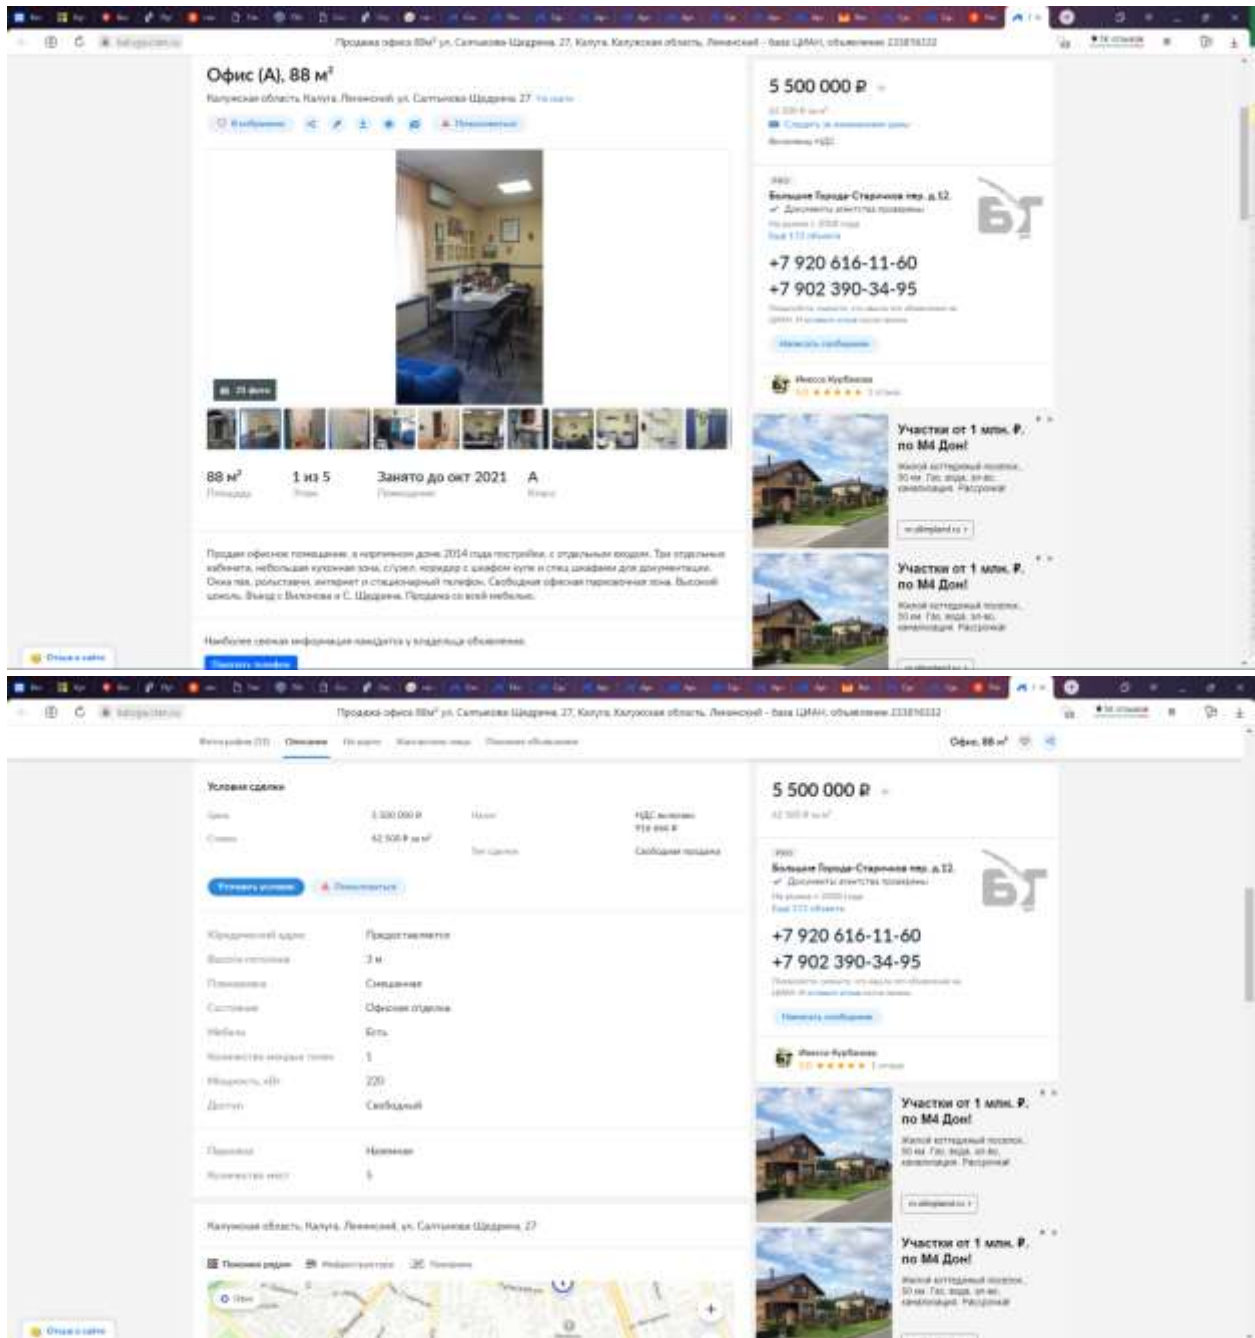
Продажа офиса 88м² ул. Салтыкова-Щедрина, 27, Калуга, Калужская область, Ленинский - база ЦИАН, объявление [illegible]

Офис (А), 88 м²

Калужская область, Калуга, Ленинский, ул. Салтыкова-Щедрина, 27 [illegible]

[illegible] Пожаловаться

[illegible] фото

88 м²
Площадь

1 из 5
Этаж

Занято до окт 2021
Помещение

А
Класс

Продам офисное помещение, в кирпичном доме 2014 года постройки, с отдельным входом. Три отдельных кабинета, небольшая кухонная зона, с/узел, коридор с шкафом купе и стеллажом шкафами для документации. Окна пвх, рольставни, интернет и стационарный телефон. Свободная офисная парковочная зона. Высокий цоколь. Въезд с Вилонова и С. Щедрина. Продажа со всей мебелью.

Наиболее свежая информация находится у владельца объявления.

Показать телефон

5 500 000 ₽
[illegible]
Включены НДС

Большая Городе-Старичная пер. д.12
Документы агентства проверены
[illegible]

+7 920 616-11-60
+7 902 390-34-95

Написать сообщение

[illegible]

Участки от 1 млн. ₽. по М4 Дон!
Жилой коттеджный поселок. 50 км. Газ, вода, эл-во, канализация. Рассрочка!

Участки от 1 млн. ₽. по М4 Дон!
Жилой коттеджный поселок. 50 км. Газ, вода, эл-во, канализация. Рассрочка!

Отзыв о сайте

Продажа офиса 88м² ул. Салтыкова-Щедрина, 27, Калуга, Калужская область, Ленинский - база ЦИАН, объявление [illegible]

Фотографии (23) Описание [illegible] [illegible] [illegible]

Офис, 88 м²

Условия сделки

Цена 5 500 000 ₽
Ставка 62 500 ₽ за м²
Налог НДС включен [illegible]
Тип сделки Свободная продажа

Уточнить условия
Пожаловаться

Юридический адрес Предоставляется
Высота потолков 3 м
Планировка Смешанная
Состояние Офисная отделка
Мебель Есть
Количество мокрых точек 1
Мощность, кВт 220
Доступ Свободный

Парковка Наземная
Количество мест 5

Калужская область, Калуга, Ленинский, ул. Салтыкова-Щедрина, 27

5 500 000 ₽
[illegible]

Большая Городе-Старичная пер. д.12
Документы агентства проверены

+7 920 616-11-60
+7 902 390-34-95

Написать сообщение

Участки от 1 млн. ₽. по М4 Дон!
Жилой коттеджный поселок. 50 км. Газ, вода, эл-во, канализация. Рассрочка!

Участки от 1 млн. ₽. по М4 Дон!
Жилой коттеджный поселок. 50 км. Газ, вода, эл-во, канализация. Рассрочка!

Отзыв о сайте